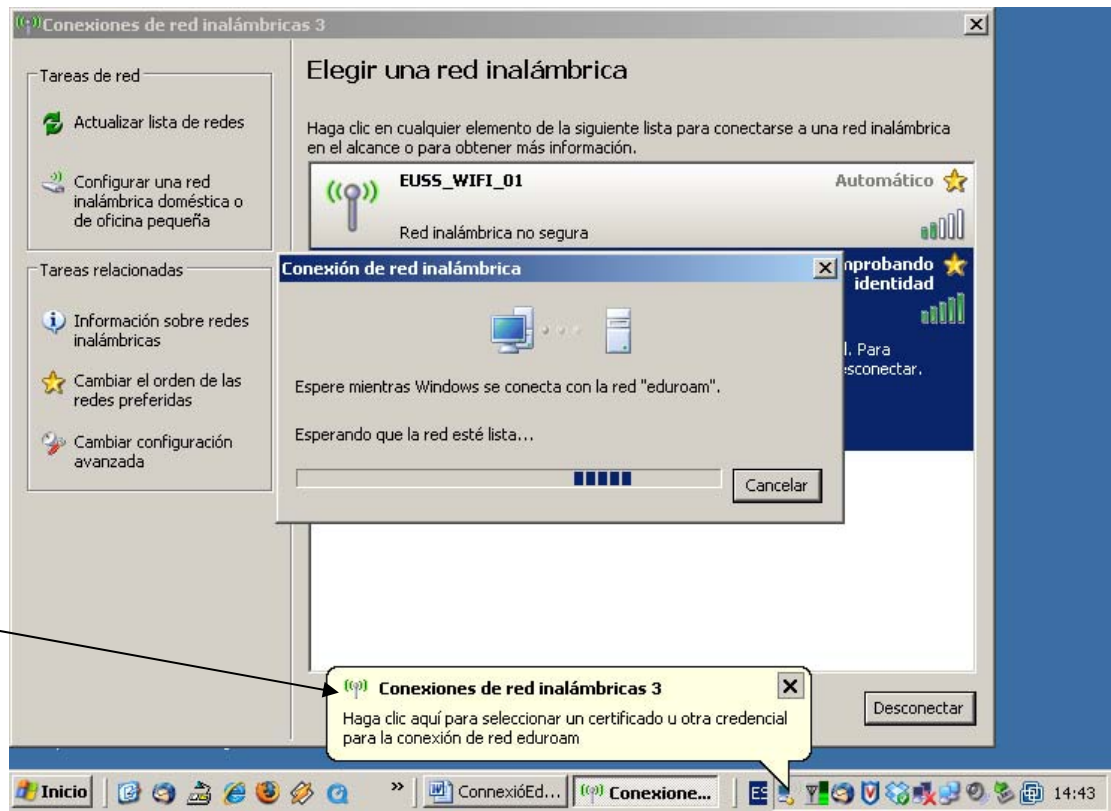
Conexiones de red inalámbricas 3

Tareas de red

Actualizar lista de redes

Configurar una red inalámbrica doméstica o de oficina pequeña

Tareas relacionadas

Información sobre redes inalámbricas

Cambiar el orden de las redes preferidas

Cambiar configuración avanzada

Elegir una red inalámbrica

Haga clic en cualquier elemento de la siguiente lista para conectarse a una red inalámbrica en el alcance o para obtener más información.

EUSS_WIFI_01

Automático

Red inalámbrica no segura

nprobando identidad

l. Para esconectar.

Conexión de red inalámbrica

Espere mientras Windows se conecta con la red "eduroam".

Esperando que la red esté lista...

Cancelar

Conexiones de red inalámbricas 3

Haga clic aquí para seleccionar un certificado u otra credencial para la conexión de red eduroam

Desconectar

Inicio

ConnexióEd...

Conexione...

ES

14:43